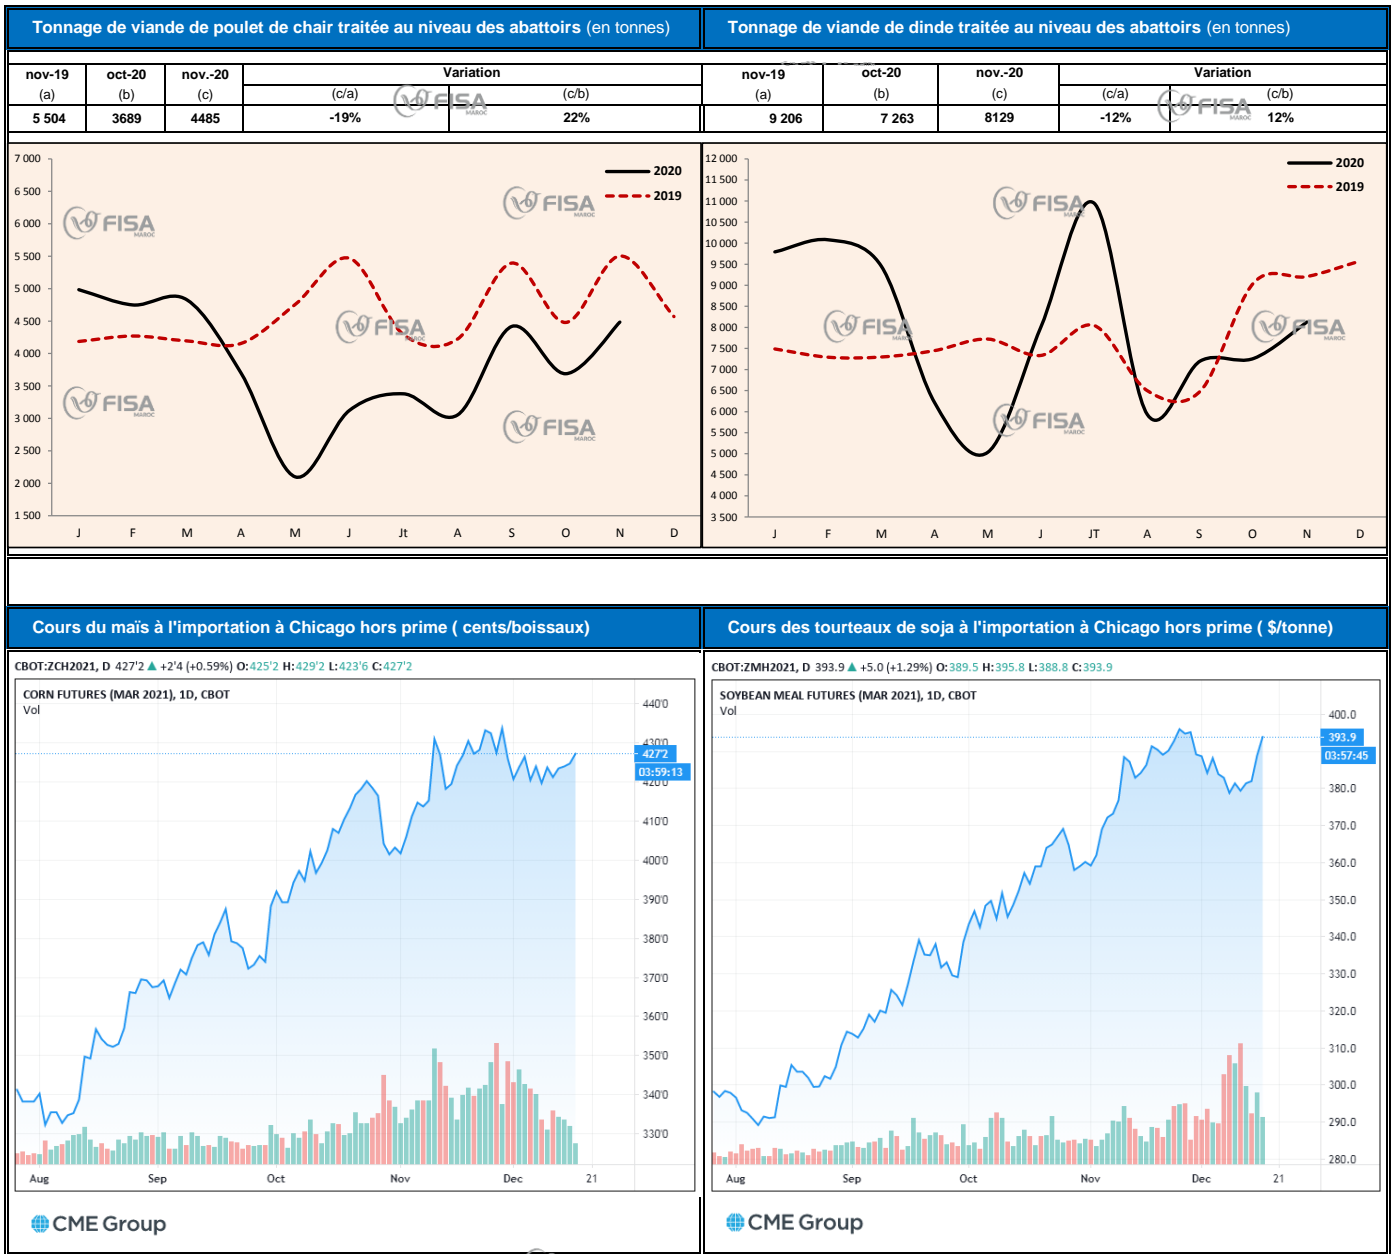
Tonnage de viande de poulet de chair traitée au niveau des abattoirs (en tonnes)

| nov-19 (a) | oct-20 (b) | nov.-20 (c) | Variation (c/a) | Variation (c/b) |
|---|---|---|---|---|
| 5 504 | 3689 | 4485 | -19% | 22% |

7 000
6 500
6 000
5 500
5 000
4 500
4 000
3 500
3 000
2 500
2 000
1 500
J F M A M J Jt A S O N D
2020
2019
FISA MAROC

Tonnage de viande de dinde traitée au niveau des abattoirs (en tonnes)

| nov-19 (a) | oct-20 (b) | nov.-20 (c) | Variation (c/a) | Variation (c/b) |
|---|---|---|---|---|
| 9 206 | 7 263 | 8129 | -12% | 12% |

12 000
11 500
11 000
10 500
10 000
9 500
9 000
8 500
8 000
7 500
7 000
6 500
6 000
5 500
5 000
4 500
4 000
3 500
J F M A M J JT A S O N D
2020
2019
FISA MAROC

Cours du maïs à l'importation à Chicago hors prime ( cents/boissaux)

CBOT:ZCH2021, D 427'2 ▲ +2'4 (+0.59%) O:425'2 H:429'2 L:423'6 C:427'2
CORN FUTURES (MAR 2021), 1D, CBOT
Vol
440'0
430'0
427'2
03:59:13
420'0
410'0
400'0
390'0
380'0
370'0
360'0
350'0
340'0
330'0
Aug Sep Oct Nov Dec 21
CME Group

Cours des tourteaux de soja à l'importation à Chicago hors prime ( $/tonne)

CBOT:ZMH2021, D 393.9 ▲ +5.0 (+1.29%) O:389.5 H:395.8 L:388.8 C:393.9
SOYBEAN MEAL FUTURES (MAR 2021), 1D, CBOT
Vol
400.0
393.9
03:57:45
380.0
370.0
360.0
350.0
340.0
330.0
320.0
310.0
300.0
290.0
280.0
Aug Sep Oct Nov Dec 21
CME Group